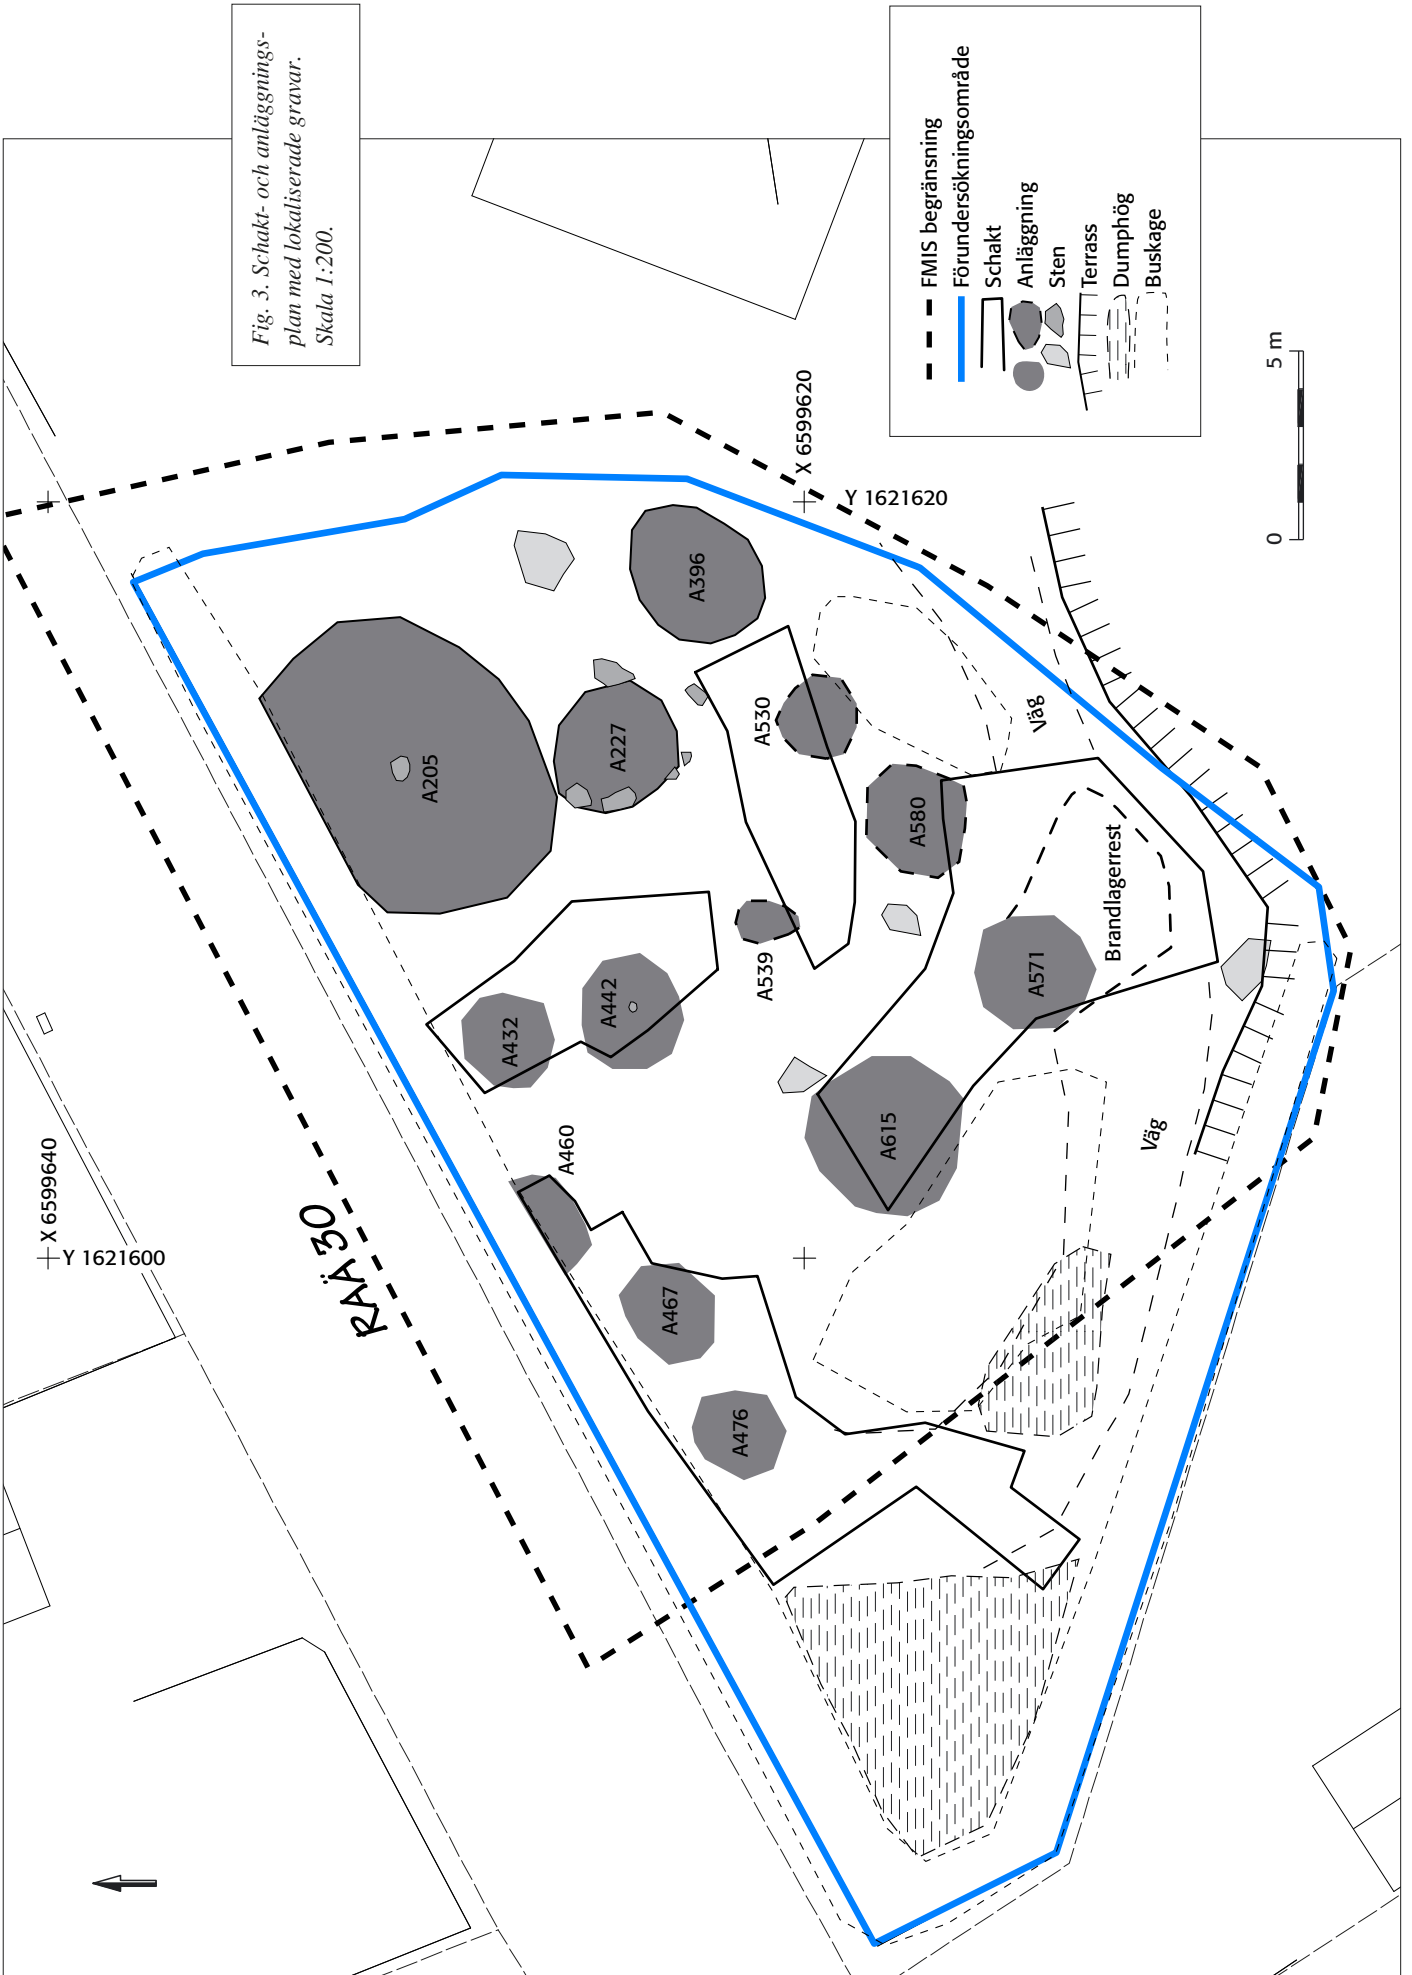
Fig. 3. Schakt- och anläggningsplan med lokaliserade gravar. Skala 1:200.

FMIS begränsning
Förundersökningsområde
Schakt
Anläggning
Sten
Terrass
Dumphög
Buskage

5 m
0

X 6599620
Y 1621620

X 6599640
Y 1621600

RAÄ 30

A396
A205
A227
A530
A580
Väg
Brandlagerrest
A539
A571
A442
A432
A460
A615
Väg
A467
A476